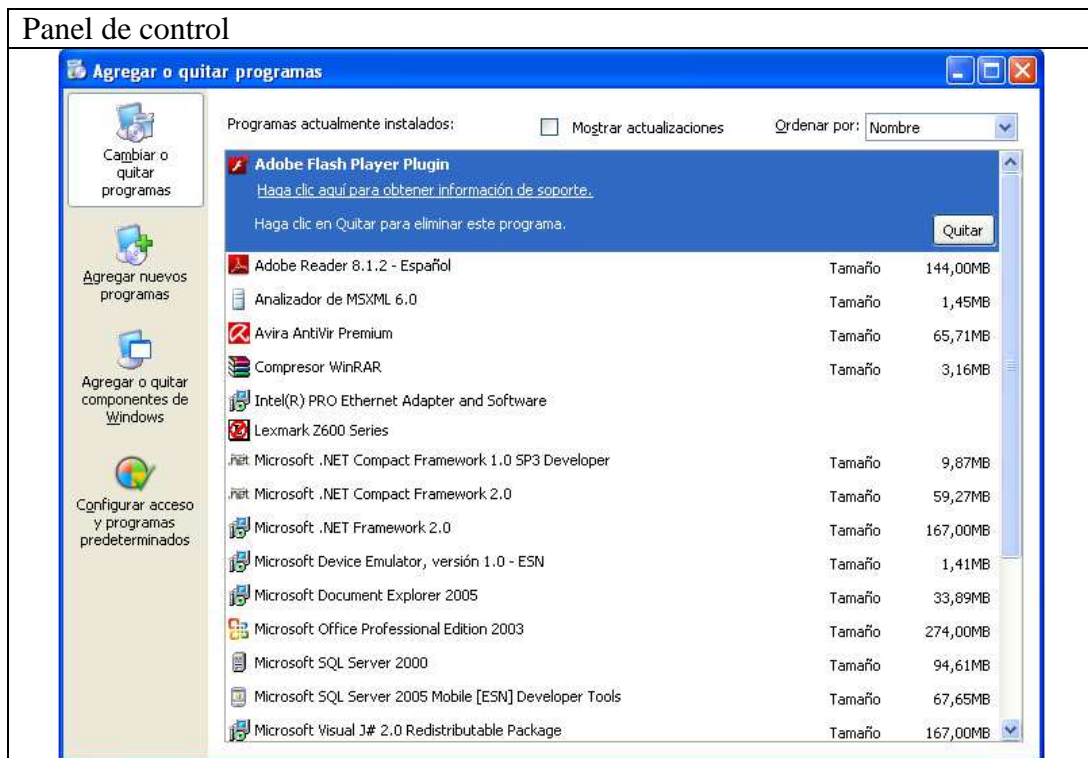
Panel de control

Agregar o quitar programas

Cambiar o quitar programas

Agregar nuevos programas

Agregar o quitar componentes de Windows

Configurar acceso y programas predeterminados

Programas actualmente instalados:

Mostrar actualizaciones

Ordenar por: Nombre

Adobe Flash Player Plugin

Haga clic aquí para obtener información de soporte.

Haga clic en Quitar para eliminar este programa.

Quitar

| | | |
|---|---|---|
| Adobe Reader 8.1.2 - Español | Tamaño | 144,00MB |
| Analizador de MSXML 6.0 | Tamaño | 1,45MB |
| Avira AntiVir Premium | Tamaño | 65,71MB |
| Compresor WinRAR | Tamaño | 3,16MB |
| Intel(R) PRO Ethernet Adapter and Software | | |
| Lexmark Z600 Series | | |
| Microsoft .NET Compact Framework 1.0 SP3 Developer | Tamaño | 9,87MB |
| Microsoft .NET Compact Framework 2.0 | Tamaño | 59,27MB |
| Microsoft .NET Framework 2.0 | Tamaño | 167,00MB |
| Microsoft Device Emulator, versión 1.0 - ESN | Tamaño | 1,41MB |
| Microsoft Document Explorer 2005 | Tamaño | 33,89MB |
| Microsoft Office Professional Edition 2003 | Tamaño | 274,00MB |
| Microsoft SQL Server 2000 | Tamaño | 94,61MB |
| Microsoft SQL Server 2005 Mobile [ESN] Developer Tools | Tamaño | 67,65MB |
| Microsoft Visual J# 2.0 Redistributable Package | Tamaño | 167,00MB |